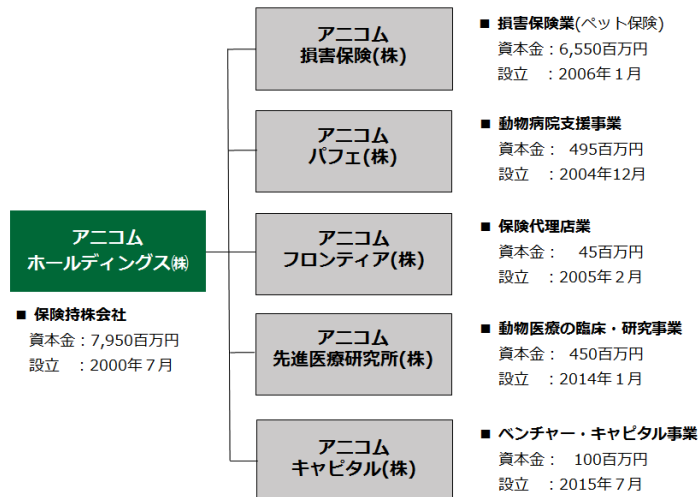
アニコム
ホールディングス㈱

■ 保険持株会社
資本金：7,950百万円
設立　：2000年７月

アニコム
損害保険(株)

■ 損害保険業(ペット保険)
資本金：6,550百万円
設立　：2006年１月

アニコム
パフェ(株)

■ 動物病院支援事業
資本金：　495百万円
設立　：2004年12月

アニコム
フロンティア(株)

■ 保険代理店業
資本金：　 45百万円
設立　：2005年２月

アニコム
先進医療研究所(株)

■ 動物医療の臨床・研究事業
資本金：　450百万円
設立　：2014年１月

アニコム
キャピタル(株)

■ ベンチャー・キャピタル事業
資本金：　100百万円
設立　：2015年７月